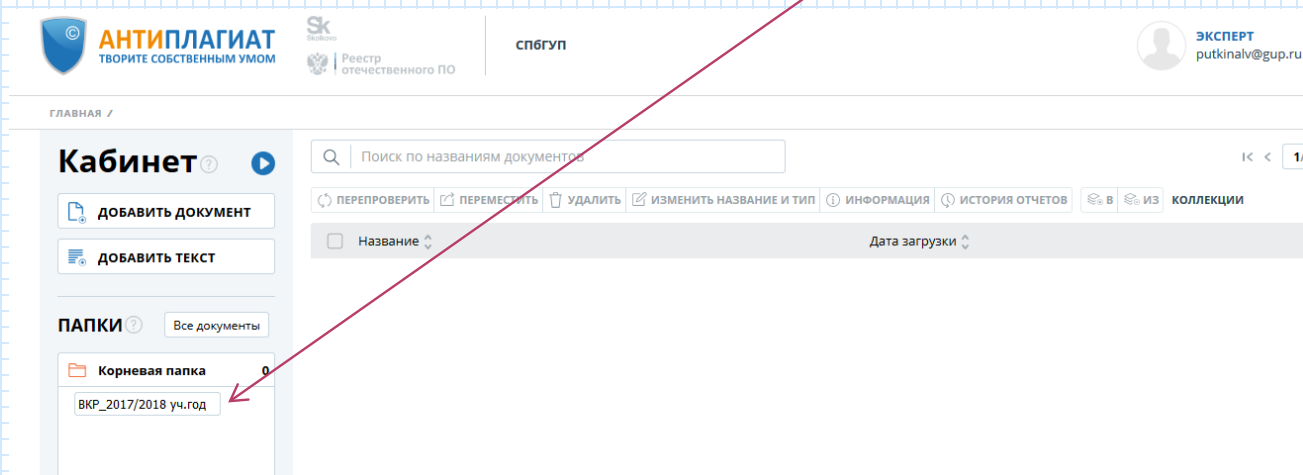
АНТИПЛАГИАТ
ТВОРИТЕ СОБСТВЕННЫМ УМОМ

Sk Skolkovo

Реестр отечественного ПО

СПбГУП

ЭКСПЕРТ
putkinalv@gup.ru

ГЛАВНАЯ /

Кабинет

ДОБАВИТЬ ДОКУМЕНТ

ДОБАВИТЬ ТЕКСТ

ПАПКИ

Все документы

Корневая папка 0

ВКР_2017/2018 уч.год

Поиск по названиям документов

1/

ПЕРЕПРОВЕРИТЬ | ПЕРЕМЕСТИТЬ | УДАЛИТЬ | ИЗМЕНИТЬ НАЗВАНИЕ И ТИП | ИНФОРМАЦИЯ | ИСТОРИЯ ОТЧЕТОВ | В | ИЗ | КОЛЛЕКЦИИ

| Название | Дата загрузки |
|---|---|